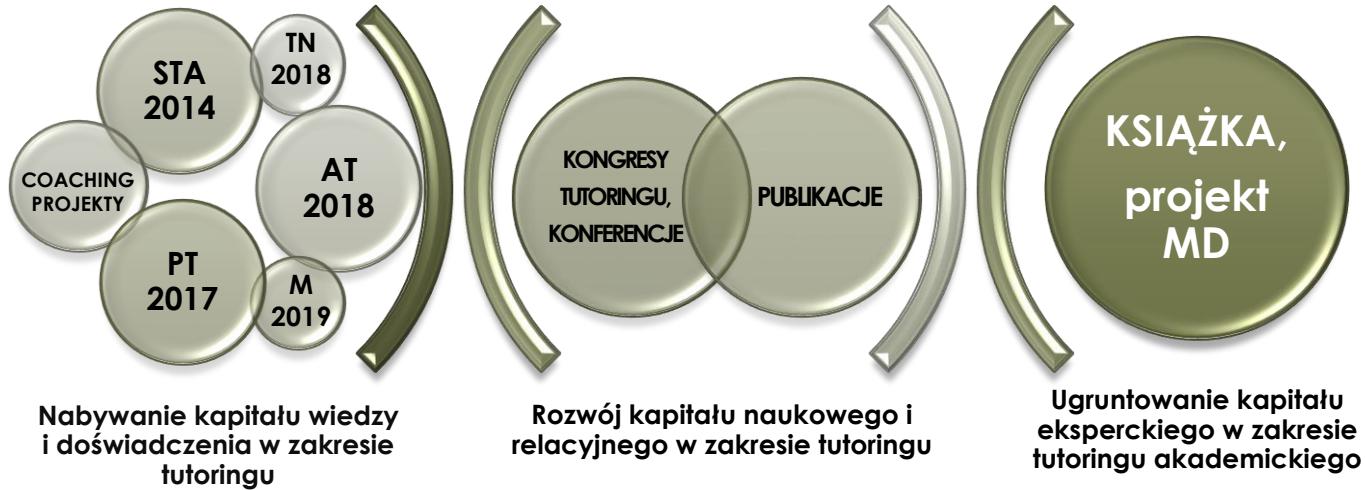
STA 2014

TN 2018

COACHING PROJEKTY

AT 2018

PT 2017

M 2019

Nabywanie kapitału wiedzy i doświadczenia w zakresie tutoringu

KONGRESY TUTORINGU, KONFERENCJE

PUBLIKACJE

Rozwój kapitału naukowego i relacyjnego w zakresie tutoringu

KSIĄŻKA, projekt MD

Ugruntowanie kapitału eksperckiego w zakresie tutoringu akademickiego